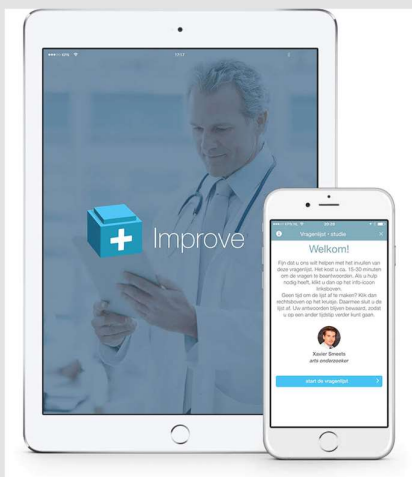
Improve

Vragenlijst - studie

Welkom!

Fijn dat u ons wilt helpen met het invullen van deze vragenlijst. Het kost u ca. 15-30 minuten om de vragen te beantwoorden. Als u hulp nodig heeft, klikt u dan op het info-icoon linksboven.

Geen tijd om de lijst af te maken? Klik dan rechtsboven op het kruisje. Daarmee sluit u de lijst af. Uw antwoorden blijven bewaard, zodat u op een ander tijdstip verder kunt gaan.

Xavier Smeets
arts onderzoeker

start de vragenlijst